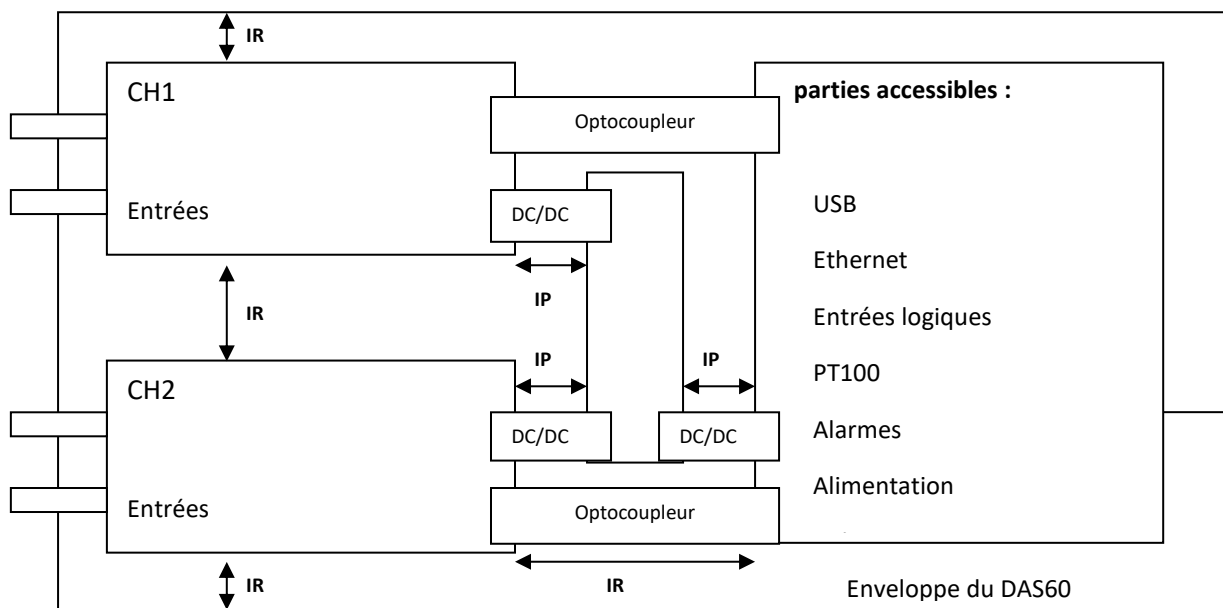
IR

CH1

Entrées

Optocoupleur

DC/DC

parties accessibles :

USB

Ethernet

Entrées logiques

PT100

Alarmes

Alimentation

IP

IR

IP

IP

CH2

Entrées

DC/DC

DC/DC

Optocoupleur

IR

IR

Enveloppe du DAS60